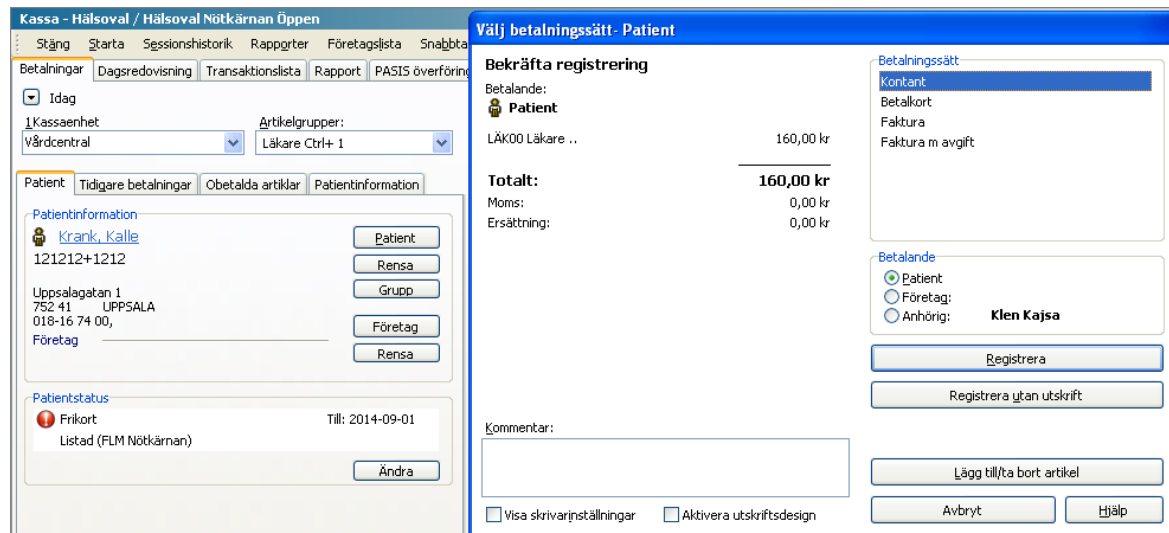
Kassa - Hälsoval / Hälsoval Nötkärnan Öppen

Stäng Starta Sessionshistorik Rapporter Företagslista Snabbta

Betalningar Dagsredovisning Transaktionslista Rapport PASIS överföring

Idag

1Kassaenhet
Vårdcentral

Artikelgrupper:
Läkare Ctrl+ 1

Patient Tidigare betalningar Obetalda artiklar Patientinformation

Patientinformation
Krank, Kalle
121212+1212

Uppsalagatan 1
752 41 UPPSALA
018-16 74 00,
Företag

Patient
Rensa
Grupp
Företag
Rensa

Patientstatus
Frikort Till: 2014-09-01
Listad (FLM Nötkärnan)

Ändra

Välj betalningssätt- Patient

Bekräfta registrering
Betalande:
Patient

LÄK00 Läkare .. 160,00 kr

Totalt: 160,00 kr
Moms: 0,00 kr
Ersättning: 0,00 kr

Kommentar:

Visa skrivarinställningar
Aktivera utskriftsdesign

Betalningssätt
Kontant
Betalkort
Faktura
Faktura m avgift

Betalande
Patient
Företag:
Anhörig: Klen Kajsa

Registrera
Registrera utan utskrift
Lägg till/ta bort artikel
Avbryt
Hjälp